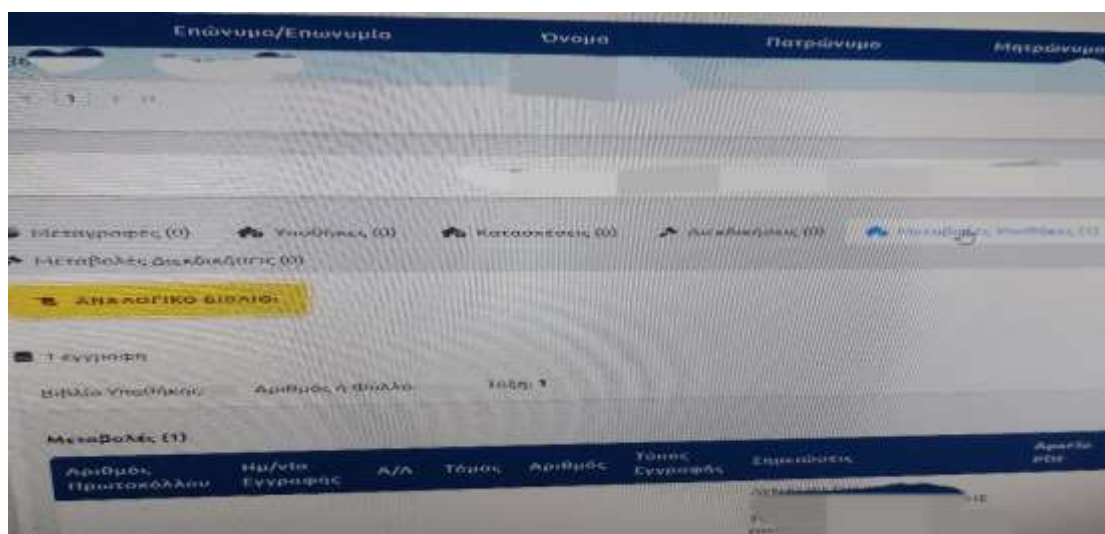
| Επώνυμο/Επωνυμία | Όνομα | Πατρώνυμο | Μητρώνυμο |
|---|---|---|---|

Μεταγραφές (0) Υποθήκες (0) Κατασχέσεις (0) Διεκδικήσεις (0) Μεταβολές Υποθήκες (1)

Μεταβολές Διεκδικήσεις (0)

ΑΝΑΛΟΓΙΚΟ ΒΙΒΛΙΟ:

1 εγγραφή

Βιβλίο Υποθήκης: Αριθμός ή Φύλλο: Τάξη: 1

Μεταβολές (1)

| Αριθμός Πρωτοκόλλου | Ημ/νία Εγγραφής | Α/Α | Τόμος | Αριθμός | Τύπος Εγγραφής | Σημειώσεις | Αριθμό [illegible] |
|---|---|---|---|---|---|---|---|